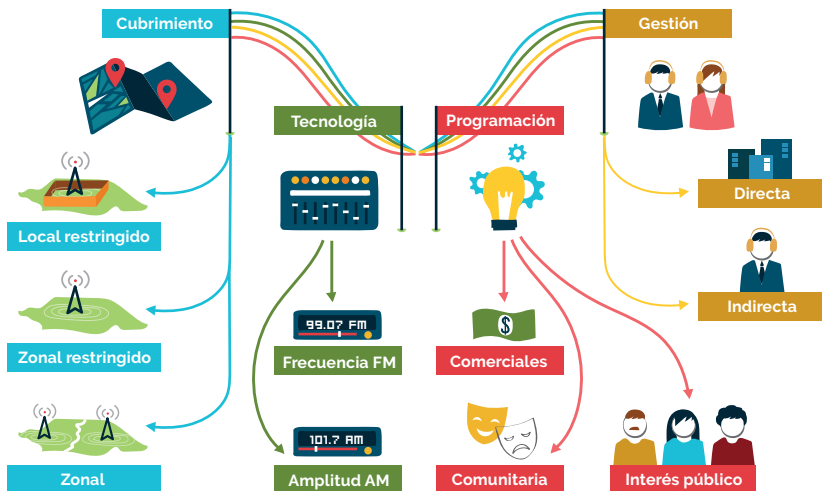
Cubrimiento

Gestión

Tecnología

Programación

Local restringido

Zonal restringido

Zonal

99.07 FM

Frecuencia FM

101.7 AM

Amplitud AM

$

Comerciales

Comunitaria

Directa

Indirecta

Interés público